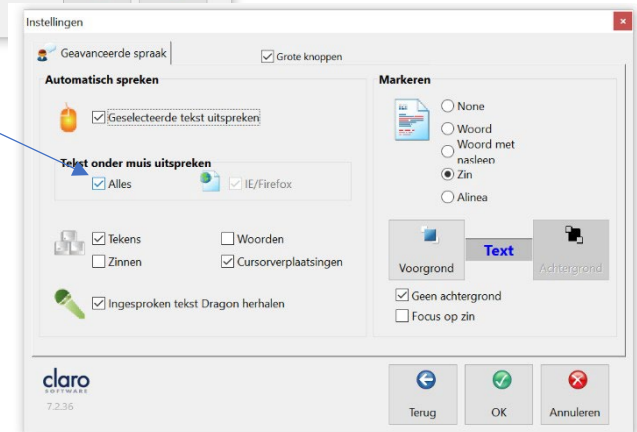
Instellingen

×

Geavanceerde spraak

Grote knoppen

Automatisch spreken

Geselecteerde tekst uitspreken

Tekst onder muis uitspreken

Alles

IE/Firefox

Tekens

Woorden

Zinnen

Cursorverplaatsingen

Ingesproken tekst Dragon herhalen

Markeren

None

Woord

Woord met nasleep

Zin

Alinea

Voorgrond

Text

Achtergrond

Geen achtergrond

Focus op zin

claro SOFTWARE

7.2.36

Terug

OK

Annuleren